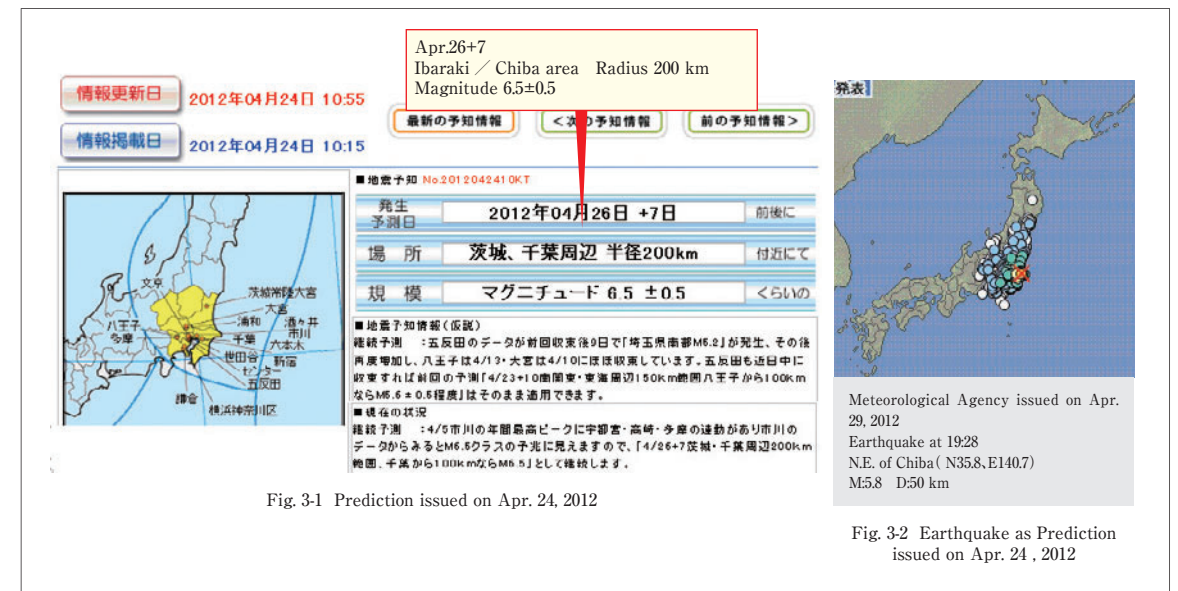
Apr.26+7
Ibaraki ／ Chiba area　Radius 200 km
Magnitude 6.5±0.5

情報更新日　2012年04月24日 10:55

情報掲載日　2012年04月24日 10:15

最新の予知情報　＜次の予知情報　前の予知情報＞

■地震予知 No.2012042410KT

| 発生予測日 | 2012年04月26日 +7日 | 前後に |
|---|---|---|
| 場　所 | 茨城、千葉周辺 半径200km | 付近にて |
| 規　模 | マグニチュード 6.5 ±0.5 | くらいの |

■地震予知情報（仮説）
継続予測　：五反田のデータが前回収束後9日で「埼玉県南部M5.2」が発生、その後再度増加し、八王子は4/13・大宮は4/10にほぼ収束しています。五反田も近日中に収束すれば前回の予測「4/23+10南関東・東海周辺150km範囲八王子から100kmならM5.5±0.5程度」はそのまま適用できます。

■現在の状況
継続予測　：4/5市川の年間最高ピークに宇都宮・高崎・多摩の連動があり市川のデータからみるとM6.5クラスの予兆に見えますので、「4/26+7茨城・千葉周辺200km範囲、千葉から100kmならM6.5」として継続します。

文京　茨城常陸大宮　大宮　浦和　清々井　市川　八王子　多摩　千葉　六本木　世田谷　新宿　センター　五反田　鎌倉　横浜神奈川区

Fig. 3-1 Prediction issued on Apr. 24, 2012

発表

Meteorological Agency issued on Apr. 29, 2012
Earthquake at 19:28
N.E. of Chiba（N35.8, E140.7）
M:5.8　D:50 km

Fig. 3-2 Earthquake as Prediction issued on Apr. 24 , 2012